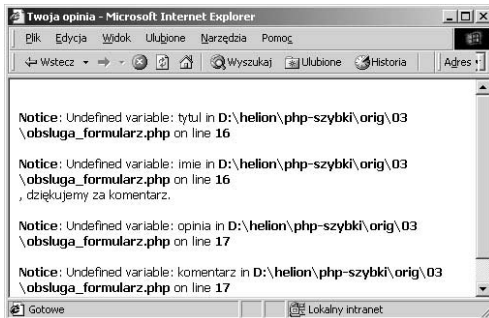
Twoja opinia - Microsoft Internet Explorer

Plik Edycja Widok Ulubione Narzędzia Pomoc

Wstecz Wyszukaj Ulubione Historia Adres

Notice: Undefined variable: tytul in D:\helion\php-szybki\orig\03\obsluga_formularz.php on line 16

Notice: Undefined variable: imie in D:\helion\php-szybki\orig\03\obsluga_formularz.php on line 16
, dziękujemy za komentarz.

Notice: Undefined variable: opinia in D:\helion\php-szybki\orig\03\obsluga_formularz.php on line 17

Notice: Undefined variable: komentarz in D:\helion\php-szybki\orig\03\obsluga_formularz.php on line 17

Gotowe Lokalny intranet